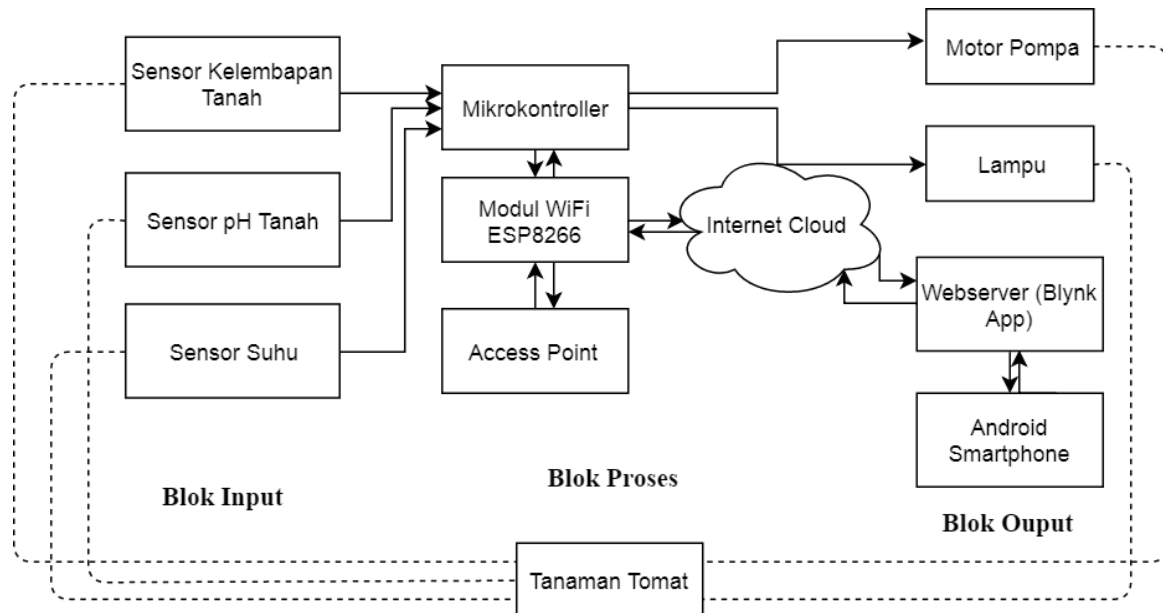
Sensor Kelembapan Tanah

Mikrokontroller

Motor Pompa

Lampu

Sensor pH Tanah

Modul WiFi ESP8266

Internet Cloud

Webserver (Blynk App)

Sensor Suhu

Access Point

Android Smartphone

Blok Proses

Blok Input

Blok Ouput

Tanaman Tomat